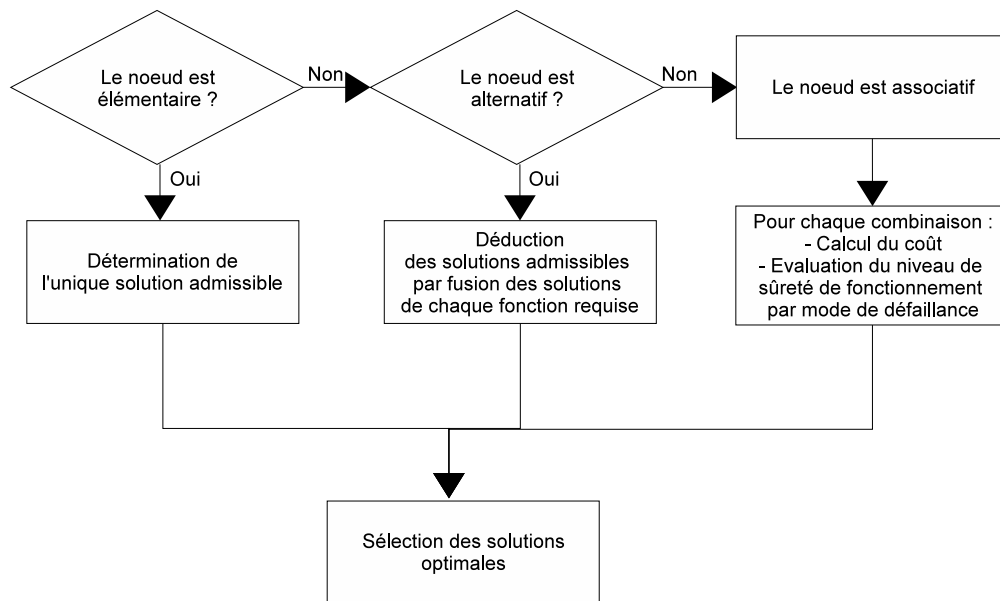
Le noeud est élémentaire ?

Non

Le noeud est alternatif ?

Non

Le noeud est associatif

Oui

Oui

Détermination de l'unique solution admissible

Déduction des solutions admissibles par fusion des solutions de chaque fonction requise

Pour chaque combinaison :
- Calcul du coût
- Evaluation du niveau de sûreté de fonctionnement par mode de défaillance

Sélection des solutions optimales